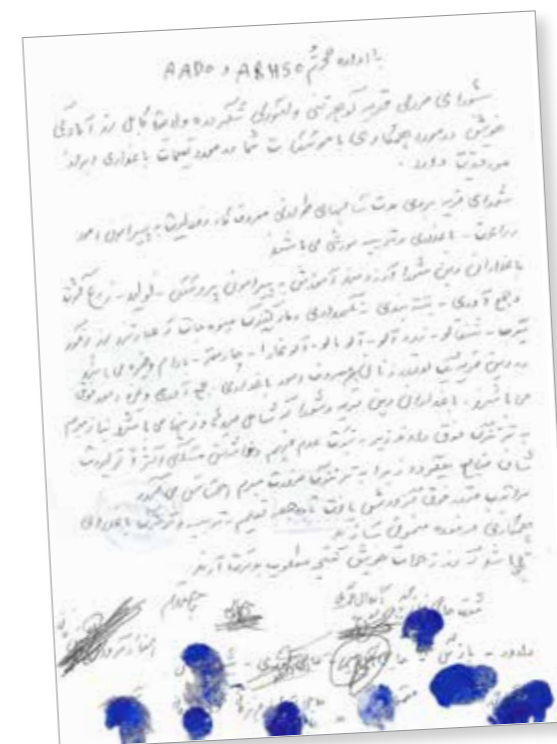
AADO و ARHSO باداره محترم

شورای محلی قریه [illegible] و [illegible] تشکر نموده و از اینکه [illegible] آمادگی خویش را در مورد همکاری با موسسه شما در مورد تعلیمات با عوارض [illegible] دارد.

شورای قریه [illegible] در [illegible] طولانی معروف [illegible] پیرامون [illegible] زراعت - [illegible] و تربیه مواشی می باشد

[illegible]

امضا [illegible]

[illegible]